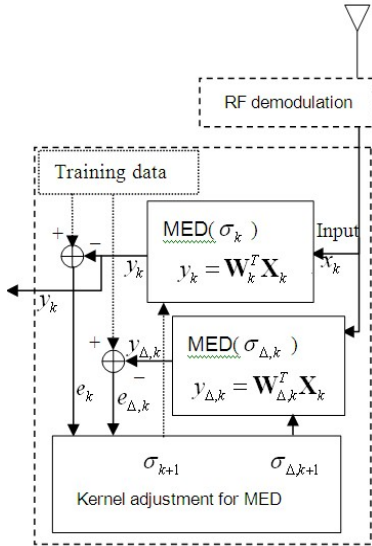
RF demodulation

Training data

+

−

MED( $\sigma_k$ )

$y_k = \mathbf{W}_k^T \mathbf{X}_k$

Input

$x_k$

$y_k$

$y_k$

+

−

$y_{\Delta,k}$

MED( $\sigma_{\Delta,k}$ )

$y_{\Delta,k} = \mathbf{W}_{\Delta,k}^T \mathbf{X}_k$

$e_k$

$e_{\Delta,k}$

$\sigma_{k+1}$

$\sigma_{\Delta,k+1}$

Kernel adjustment for MED